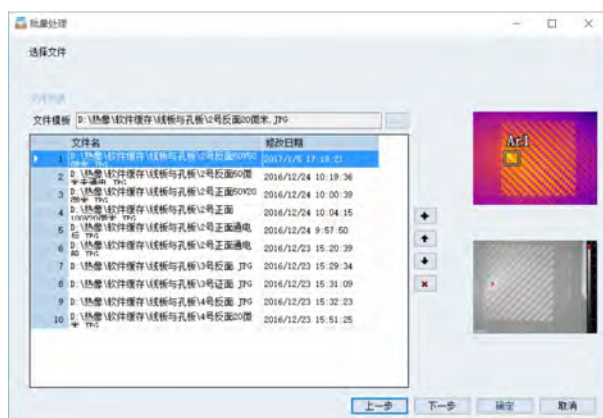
批量处理

选择文件

文件列表

文件模板 D:\热像\软件缓存\线板与孔板\2号反面20厘米.JPG

| | 文件名 | 修改日期 |
|---|---|---|
| 1 | D:\热像\软件缓存\线板与孔板\2号反面50Y50厘米.JPG | 2017/1/5 17:18:21 |
| 2 | D:\热像\软件缓存\线板与孔板\2号反面50厘米普通.JPG | 2016/12/24 10:19:36 |
| 3 | D:\热像\软件缓存\线板与孔板\2号正面50Y20厘米.JPG | 2016/12/24 10:00:39 |
| 4 | D:\热像\软件缓存\线板与孔板\2号正面100Y20厘米.JPG | 2016/12/24 10:04:15 |
| 5 | D:\热像\软件缓存\线板与孔板\2号正面通电后.JPG | 2016/12/24 9:57:50 |
| 6 | D:\热像\软件缓存\线板与孔板\2号正面通电前.JPG | 2016/12/23 15:20:39 |
| 7 | D:\热像\软件缓存\线板与孔板\3号反面.JPG | 2016/12/23 15:29:34 |
| 8 | D:\热像\软件缓存\线板与孔板\3号正面.JPG | 2016/12/23 15:31:09 |
| 9 | D:\热像\软件缓存\线板与孔板\4号反面.JPG | 2016/12/23 15:32:23 |
| 10 | D:\热像\软件缓存\线板与孔板\4号反面20厘米.JPG | 2016/12/23 15:51:25 |

Ar1

上一步 下一步 确定 取消